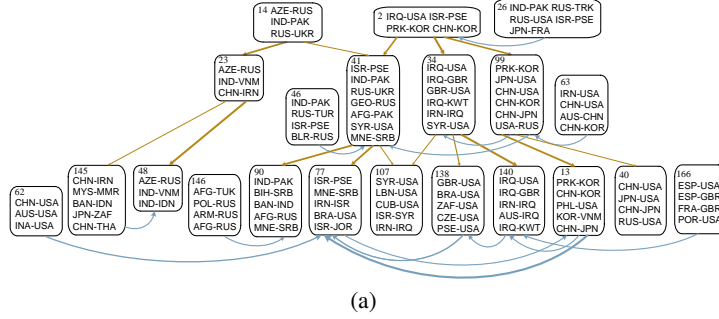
14 AZE-RUS
IND-PAK
RUS-UKR

2 IRQ-USA ISR-PSE
PRK-KOR CHN-KOR

26 IND-PAK RUS-TRK
RUS-USA ISR-PSE
JPN-FRA

23
AZE-RUS
IND-VNM
CHN-IRN

41
ISR-PSE
IND-PAK
RUS-UKR
GEO-RUS
AFG-PAK
SYR-USA
MNE-SRB

34
IRQ-USA
IRQ-GBR
GBR-USA
IRQ-KWT
IRN-IRQ
SYR-USA

99
PRK-KOR
JPN-USA
CHN-USA
CHN-KOR
CHN-JPN
USA-RUS

63
IRN-USA
CHN-USA
AUS-CHN
CHN-KOR

46
IND-PAK
RUS-TUR
ISR-PSE
BLR-RUS

62
CHN-USA
AUS-USA
INA-USA

145
CHN-IRN
MYS-MMR
BAN-IDN
JPN-ZAF
CHN-THA

48
AZE-RUS
IND-VNM
IND-IDN

146
AFG-TUK
POL-RUS
ARM-RUS
AFG-RUS

90
IND-PAK
BIH-SRB
BAN-IND
AFG-RUS
MNE-SRB

77
ISR-PSE
MNE-SRB
IRN-ISR
BRA-USA
ISR-JOR

107
SYR-USA
LBN-USA
CUB-USA
IRN-SYR
IRN-IRQ

138
GBR-USA
BRA-USA
ZAF-USA
CZE-USA
PSE-USA

140
IRQ-USA
IRQ-GBR
IRN-IRQ
AUS-IRQ
IRQ-KWT

13
PRK-KOR
CHN-KOR
PHL-USA
KOR-VNM
CHN-JPN

40
CHN-USA
JPN-USA
CHN-JPN
RUS-USA

166
ESP-USA
ESP-GBR
FRA-GBR
POR-USA

(a)